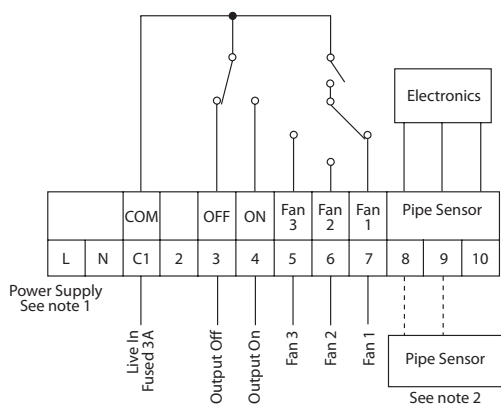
Electronics

|  |  | COM |  | OFF | ON | Fan 3 | Fan 2 | Fan 1 | Pipe Sensor |  |  |
|---|---|---|---|---|---|---|---|---|---|---|---|
| L | N | C1 | 2 | 3 | 4 | 5 | 6 | 7 | 8 | 9 | 10 |

Power Supply
See note 1

Live In
Fused 3A

Output Off

Output On

Fan 3

Fan 2

Fan 1

Pipe Sensor

See note 2